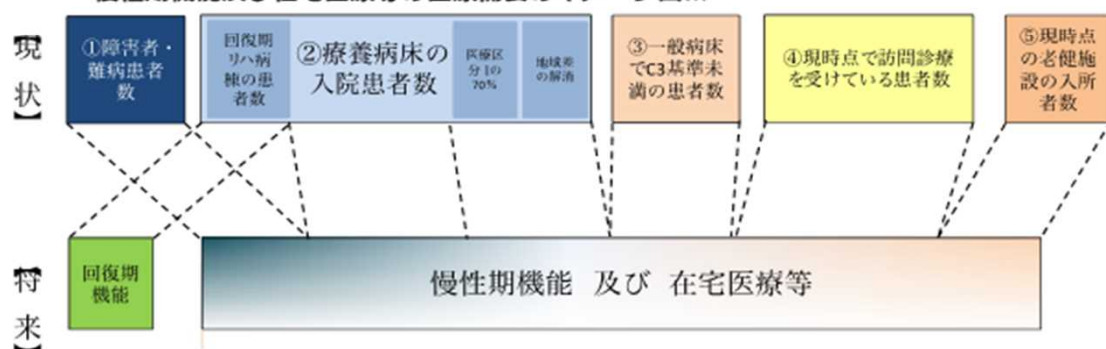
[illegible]

現状

①障害者・難病患者数

回復期リハ病棟の患者数

②療養病床の入院患者数

医療区分1の70%

地域差の解消

③一般病床でC3基準未満の患者数

④現時点で訪問診療を受けている患者数

⑤現時点の老健施設の入所者数

将来

回復期機能

慢性期機能 及び 在宅医療等